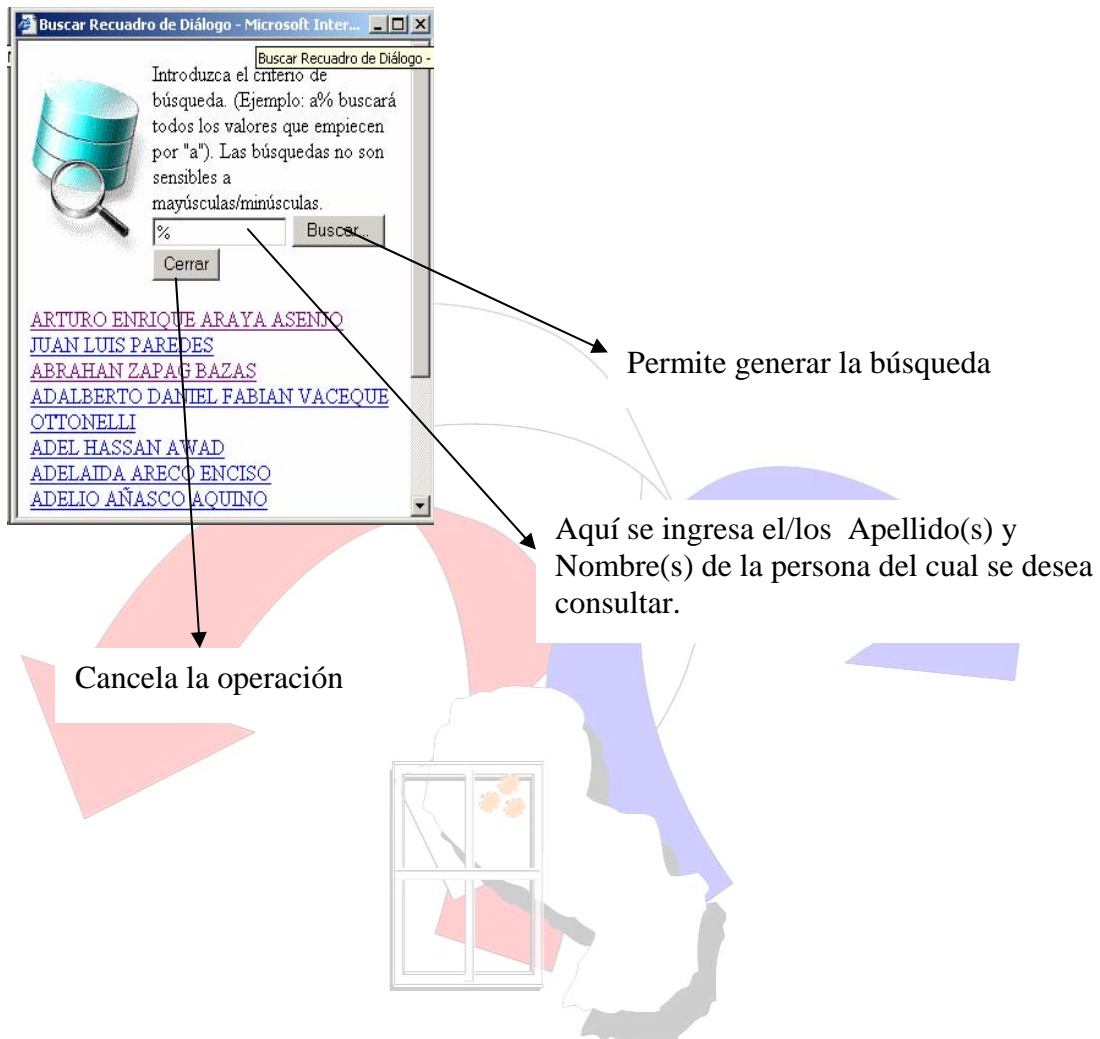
Buscar Recuadro de Diálogo - Microsoft Inter...

Buscar Recuadro de Diálogo -

Introduzca el criterio de búsqueda. (Ejemplo: a% buscará todos los valores que empiecen por "a"). Las búsquedas no son sensibles a mayúsculas/minúsculas.

%

Buscar...

Cerrar

ARTURO ENRIQUE ARAYA ASENJO
JUAN LUIS PAREDES
ABRAHAN ZAPAG BAZAS
ADALBERTO DANIEL FABIAN VACEQUE OTTONELLI
ADEL HASSAN AWAD
ADELAIDA ARECO ENCISO
ADELIO AÑASCO AQUINO

Permite generar la búsqueda

Aquí se ingresa el/los Apellido(s) y Nombre(s) de la persona del cual se desea consultar.

Cancela la operación